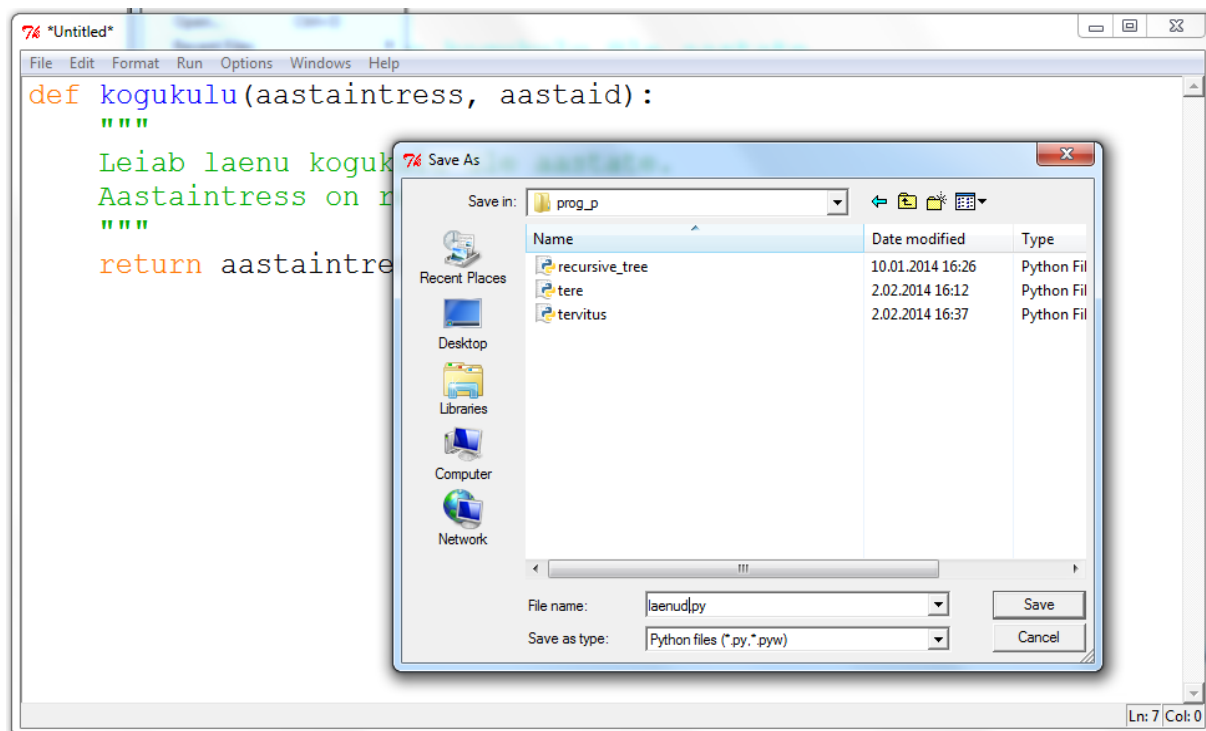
*Untitled*

File Edit Format Run Options Windows Help

def kogukulu(aastaintress, aastaid):
    """
    Leiab laenu koguk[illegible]
    Aastaintress on r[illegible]
    """
    return aastaintre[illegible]

Save As

Save in: prog_p

Recent Places
Desktop
Libraries
Computer
Network

| Name | Date modified | Type |
|---|---|---|
| recursive_tree | 10.01.2014 16:26 | Python Fil |
| tere | 2.02.2014 16:12 | Python Fil |
| tervitus | 2.02.2014 16:37 | Python Fil |

File name: laenud.py
Save as type: Python files (*.py,*.pyw)

Save
Cancel

Ln: 7 Col: 0